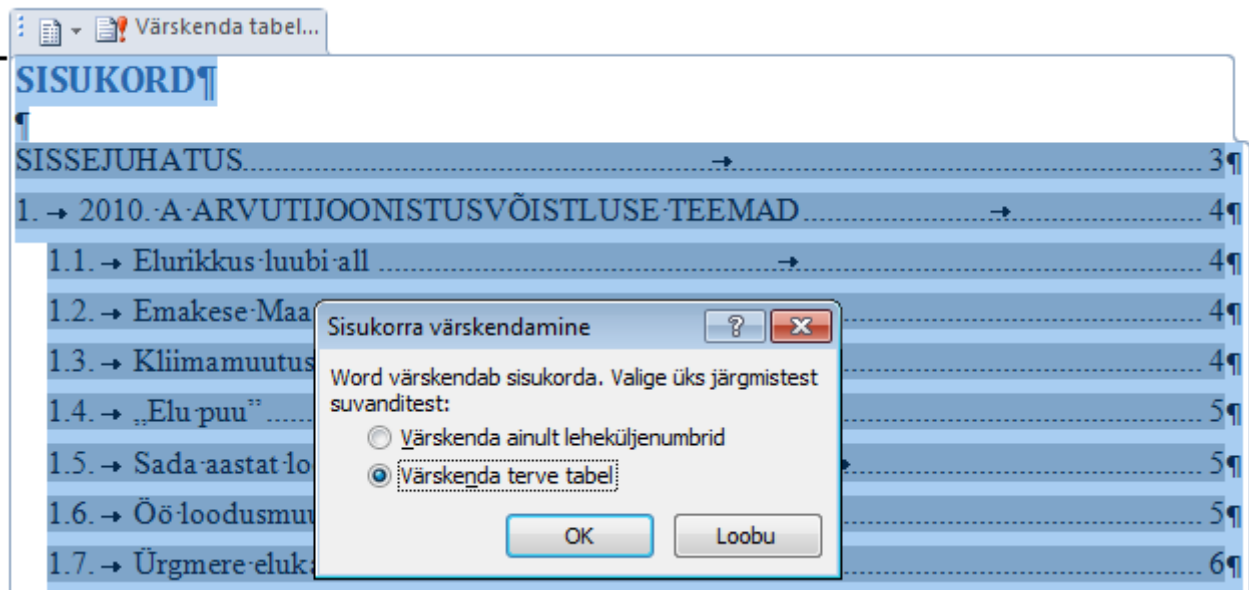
Värskenda tabel...

SISUKORD¶

¶

SISSEJUHATUS 3¶

1. 2010. A ARVUTIJOONISTUSVÕISTLUSE TEEMAD 4¶

1.1. Elurikkus luubi all 4¶

1.2. Emakese Maa 4¶

1.3. Kliimamuutus 4¶

1.4. „Elu puu" 5¶

1.5. Sada aastat lo 5¶

1.6. Öö loodusmu 5¶

1.7. Ürgmere eluk 6¶

Sisukorra värskendamine

?

Word värskendab sisukorda. Valige üks järgmistest suvanditest:

Värskenda ainult leheküljenumbrid

Värskenda terve tabel

OK

Loobu